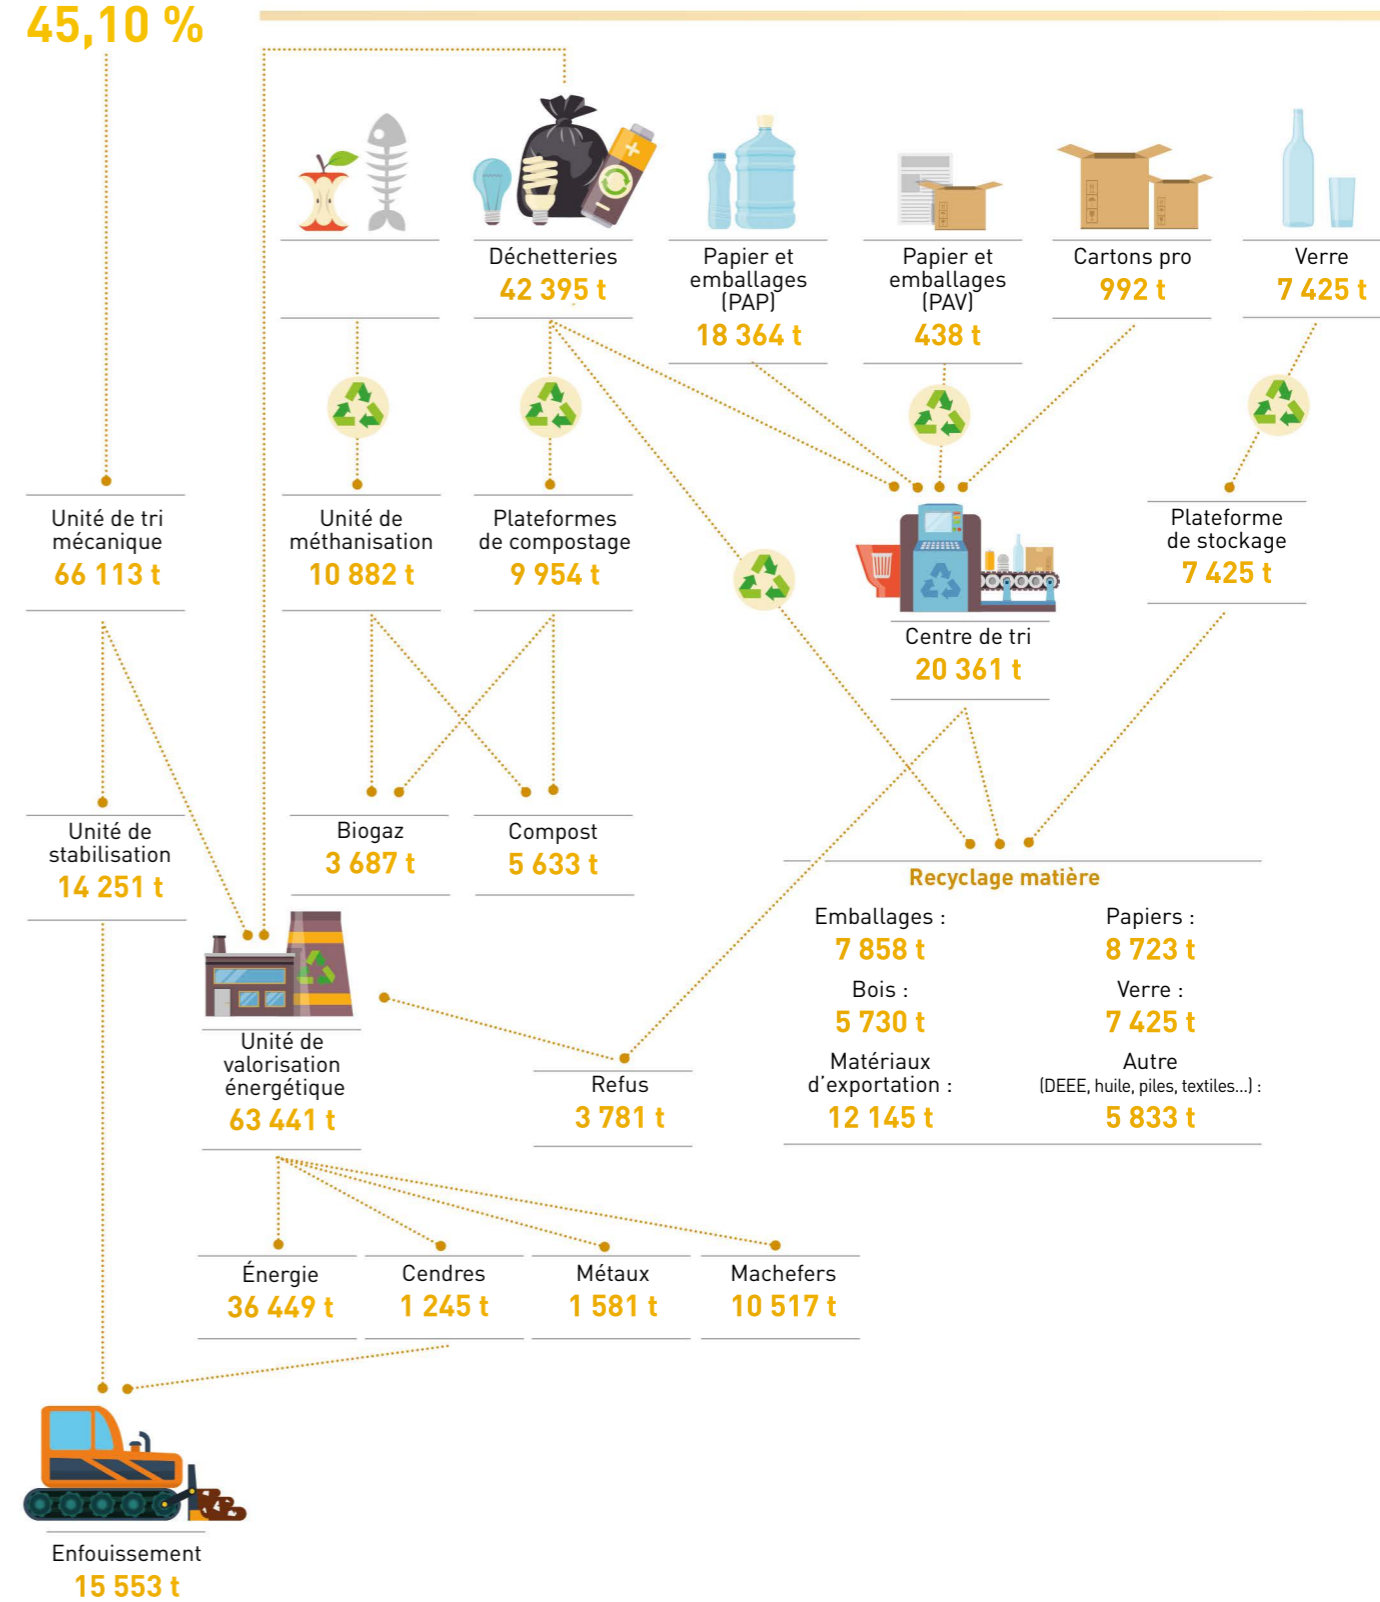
45,10 %

Déchetteries
42 395 t

Papier et emballages (PAP)
18 364 t

Papier et emballages (PAV)
438 t

Cartons pro
992 t

Verre
7 425 t

Unité de tri mécanique
66 113 t

Unité de méthanisation
10 882 t

Plateformes de compostage
9 954 t

Centre de tri
20 361 t

Plateforme de stockage
7 425 t

Unité de stabilisation
14 251 t

Biogaz
3 687 t

Compost
5 633 t

Recyclage matière

Emballages :
7 858 t

Papiers :
8 723 t

Bois :
5 730 t

Verre :
7 425 t

Matériaux d'exportation :
12 145 t

Autre
(DEEE, huile, piles, textiles...) :
5 833 t

Unité de valorisation énergétique
63 441 t

Refus
3 781 t

Énergie
36 449 t

Cendres
1 245 t

Métaux
1 581 t

Machefers
10 517 t

Enfouissement
15 553 t